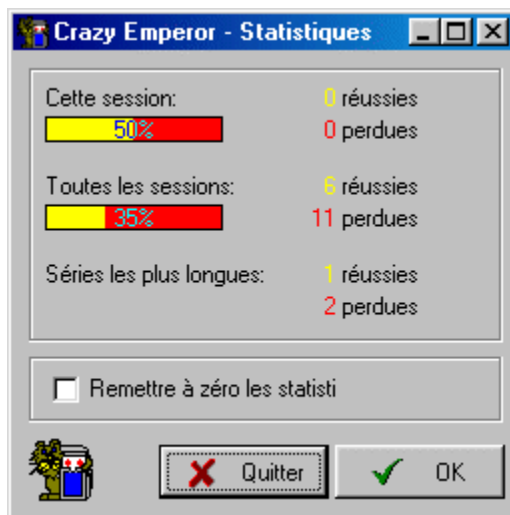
Crazy Emperor - Statistiques

Cette session:
50%
0 réussies
0 perdues

Toutes les sessions:
35%
6 réussies
11 perdues

Séries les plus longues:
1 réussies
2 perdues

Remettre à zéro les statisti

Quitter
OK